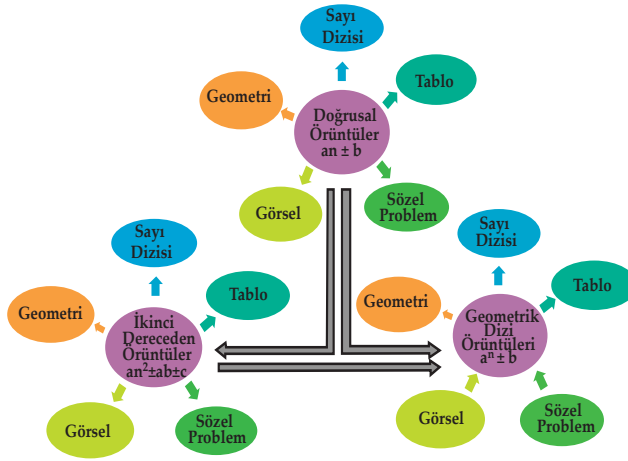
Sayı Dizisi

Geometri

Tablo

Doğrusal Örüntüler an ± b

Görsel

Sözel Problem

Sayı Dizisi

Geometri

Tablo

İkinci Dereceden Örüntüler $an^2 \pm ab \pm c$

Görsel

Sözel Problem

Sayı Dizisi

Geometri

Tablo

Geometrik Dizi Örüntüleri $a^n \pm b$

Görsel

Sözel Problem